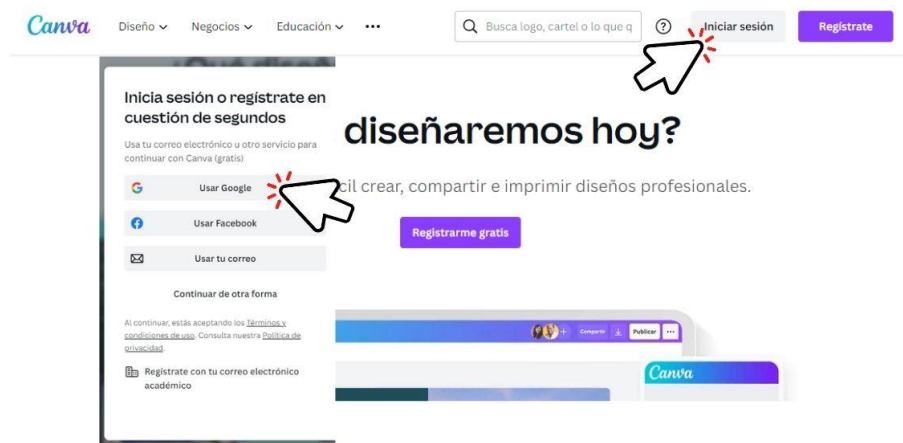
Canva Diseño Negocios Educación ••• Busca logo, cartel o lo que q ? Iniciar sesión Regístrate

Inicia sesión o regístrate en cuestión de segundos

Usa tu correo electrónico u otro servicio para continuar con Canva (gratis)

Usar Google

Usar Facebook

Usar tu correo

Continuar de otra forma

Al continuar, estás aceptando los Términos y condiciones de uso. Consulta nuestra Política de privacidad.

Regístrate con tu correo electrónico académico

diseñaremos hoy?

il crear, compartir e imprimir diseños profesionales.

Registrarme gratis

Compartir Publicar •••

Canva